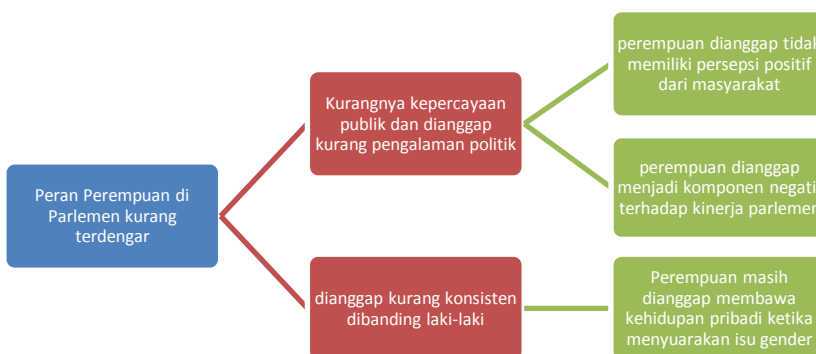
Peran Perempuan di Parlemen kurang terdengar

Kurangnya kepercayaan publik dan dianggap kurang pengalaman politik

perempuan dianggap tidak memiliki persepsi positif dari masyarakat

perempuan dianggap menjadi komponen negati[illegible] terhadap kinerja parleme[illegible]

dianggap kurang konsisten dibanding laki-laki

Perempuan masih dianggap membawa kehidupan pribadi ketika menyuarakan isu gender